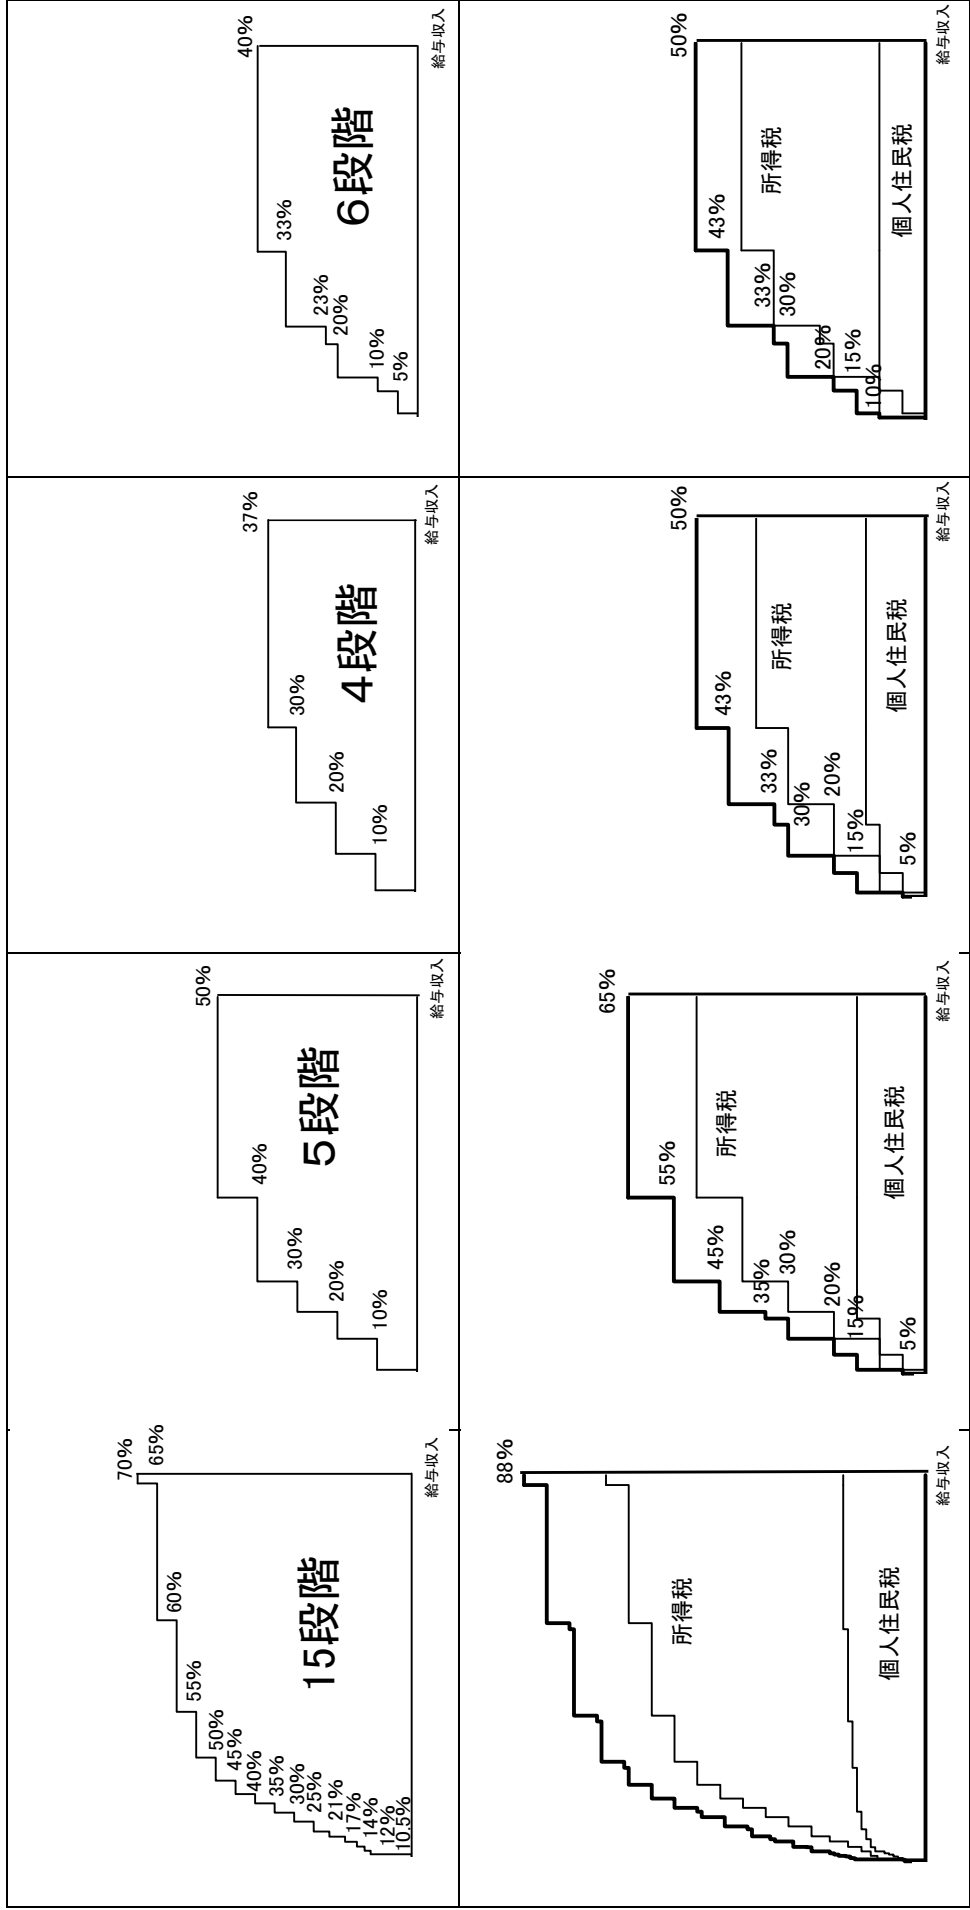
15段階

70%
65%
60%
55%
50%
45%
40%
35%
30%
25%
21%
17%
14%
12%
10.5%
給与収入

88%
所得税
個人住民税
給与収入

5段階

50%
40%
30%
20%
10%
給与収入

65%
55%
45%
35%
30%
20%
15%
5%
所得税
個人住民税
給与収入

4段階

37%
30%
20%
10%
給与収入

50%
43%
33%
30%
20%
15%
5%
所得税
個人住民税
給与収入

6段階

40%
33%
23%
20%
10%
5%
給与収入

50%
43%
33%
30%
20%
15%
10%
所得税
個人住民税
給与収入